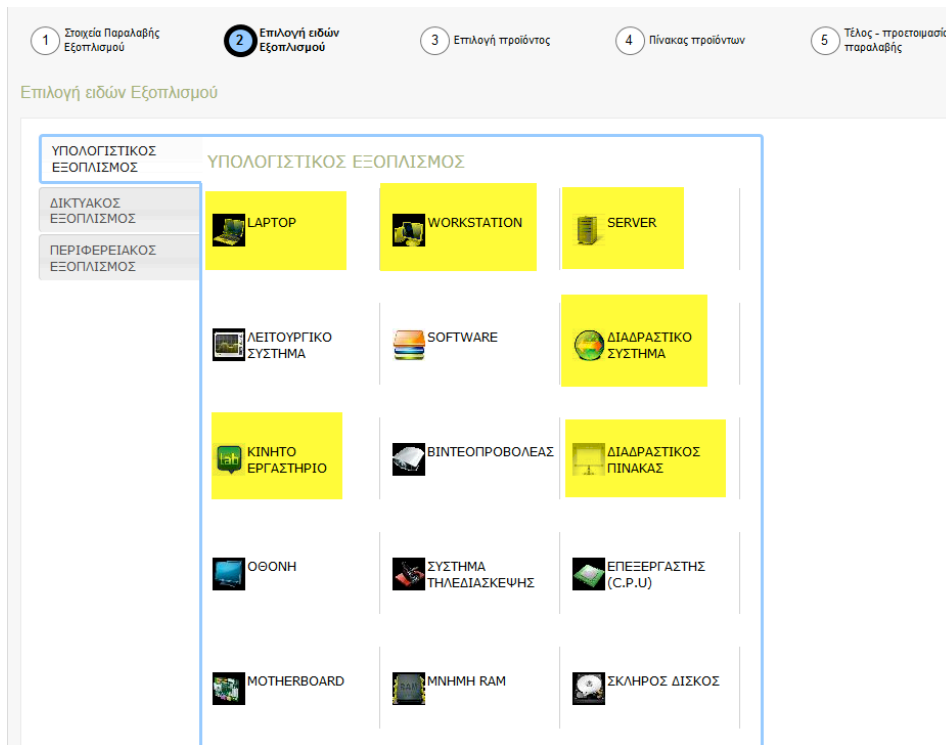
1 Στοιχεία Παραλαβής Εξοπλισμού

2 Επιλογή ειδών Εξοπλισμού

3 Επιλογή προϊόντος

4 Πίνακας προϊόντων

5 Τέλος - προετοιμασί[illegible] παραλαβής

Επιλογή ειδών Εξοπλισμού

ΥΠΟΛΟΓΙΣΤΙΚΟΣ ΕΞΟΠΛΙΣΜΟΣ

ΔΙΚΤΥΑΚΟΣ ΕΞΟΠΛΙΣΜΟΣ

ΠΕΡΙΦΕΡΕΙΑΚΟΣ ΕΞΟΠΛΙΣΜΟΣ

ΥΠΟΛΟΓΙΣΤΙΚΟΣ ΕΞΟΠΛΙΣΜΟΣ

LAPTOP

WORKSTATION

SERVER

ΛΕΙΤΟΥΡΓΙΚΟ ΣΥΣΤΗΜΑ

SOFTWARE

ΔΙΑΔΡΑΣΤΙΚΟ ΣΥΣΤΗΜΑ

lab

ΚΙΝΗΤΟ ΕΡΓΑΣΤΗΡΙΟ

ΒΙΝΤΕΟΠΡΟΒΟΛΕΑΣ

ΔΙΑΔΡΑΣΤΙΚΟΣ ΠΙΝΑΚΑΣ

ΟΘΟΝΗ

ΣΥΣΤΗΜΑ ΤΗΛΕΔΙΑΣΚΕΨΗΣ

ΕΠΕΞΕΡΓΑΣΤΗΣ (C.P.U)

MOTHERBOARD

ΜΝΗΜΗ RAM

ΣΚΛΗΡΟΣ ΔΙΣΚΟΣ